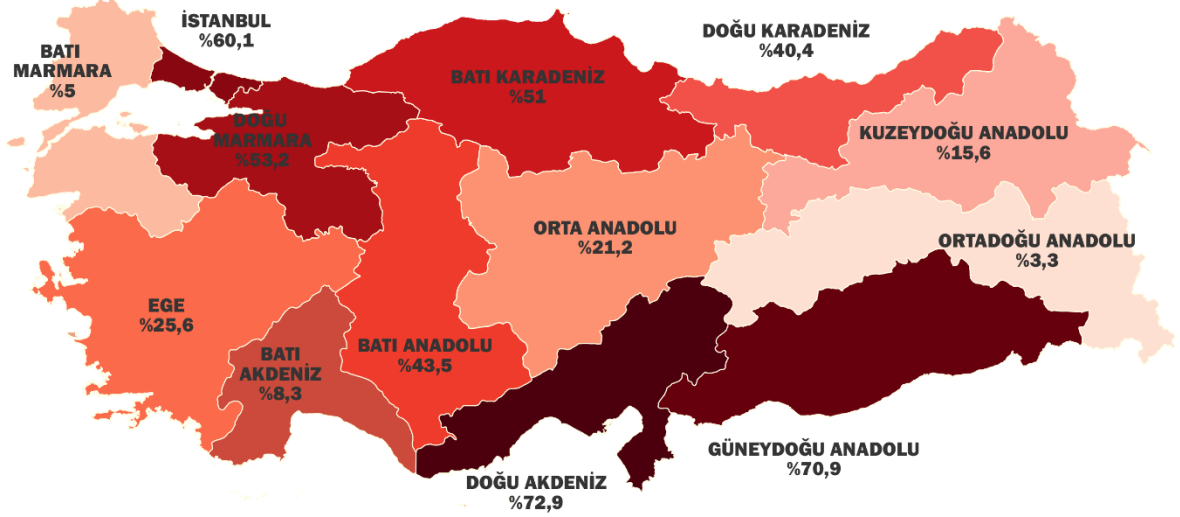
İSTANBUL
%60,1

BATI MARMARA
%5

DOĞU KARADENİZ
%40,4

BATI KARADENİZ
%51

DOĞU MARMARA
%53,2

KUZEYDOĞU ANADOLU
%15,6

ORTA ANADOLU
%21,2

ORTADOĞU ANADOLU
%3,3

EGE
%25,6

BATI ANADOLU
%43,5

BATI AKDENİZ
%8,3

GÜNEYDOĞU ANADOLU
%70,9

DOĞU AKDENİZ
%72,9